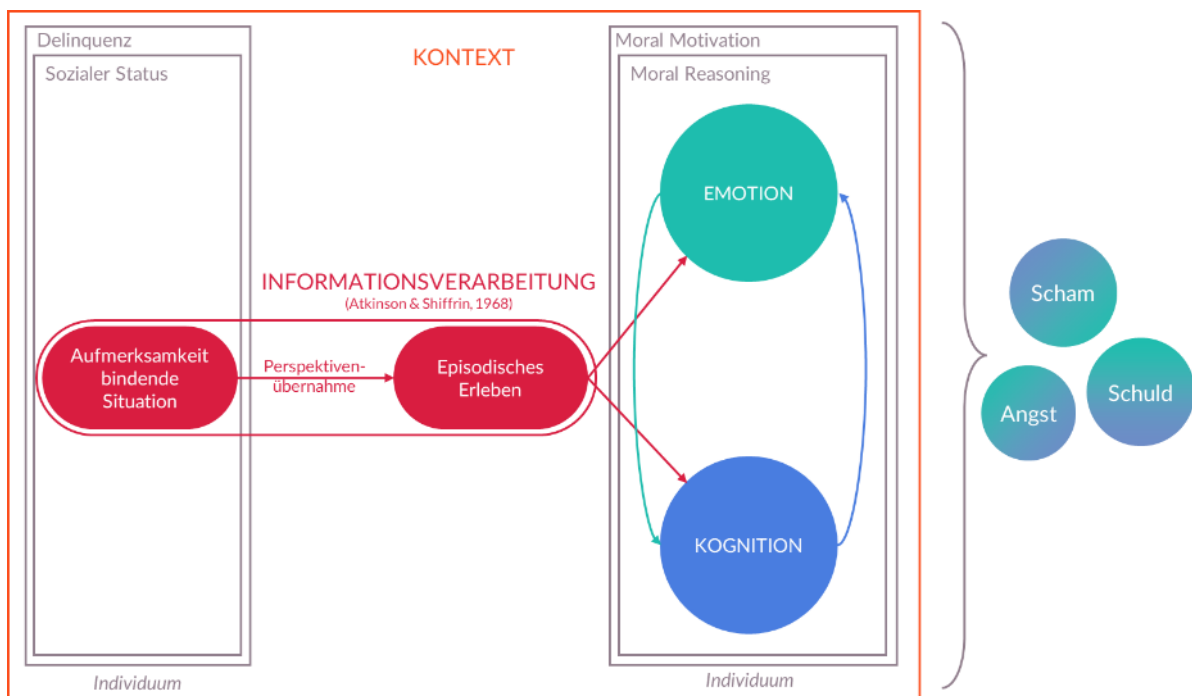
Delinquenz

Sozialer Status

KONTEXT

Moral Motivation

Moral Reasoning

EMOTION

INFORMATIONSVERARBEITUNG
(Atkinson & Shiffrin, 1968)

Aufmerksamkeit bindende Situation

Perspektivenübernahme

Episodisches Erleben

KOGNITION

Scham

Angst

Schuld

Individuum

Individuum